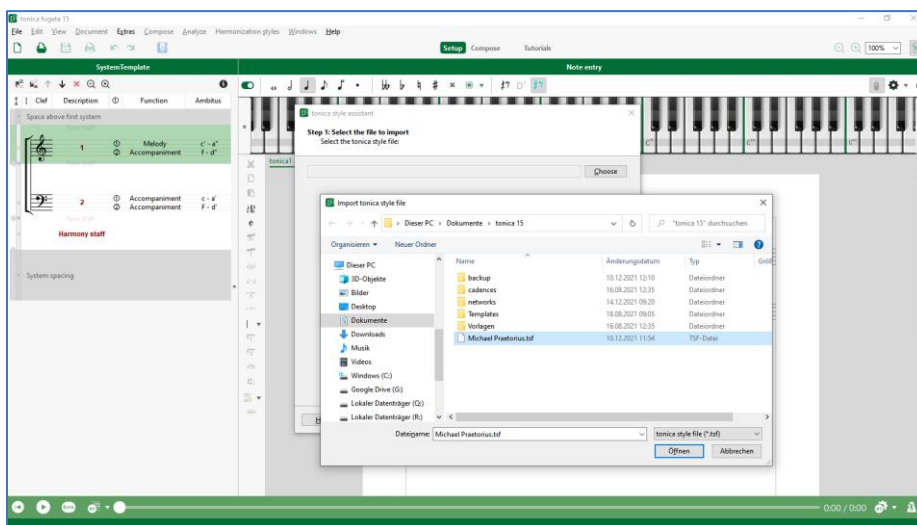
tonica fugata 15

File Edit View Document Extras Compose Analyze Harmonization styles Windows Help

Setup Compose Tutorials

100%

SystemTemplate

Note entry

Clef Description Function Ambitus

Space above first system

1 Melody c' - a''
Accompaniment f - d''

2 Accompaniment c - a'
Accompaniment F - d'

Harmony staff

System spacing

tonica style assistant

Step 1: Select the file to import
Select the tonica style file:

Choose

tonica1

Import tonica style file

Dieser PC › Dokumente › tonica 15

"tonica 15" durchsuchen

Organisieren ▾ Neuer Ordner

Dieser PC
3D-Objekte
Bilder
Desktop
Dokumente
Downloads
Musik
Videos
Windows (C:)
Google Drive (G:)
Lokaler Datenträger (Q:)
Lokaler Datenträger (R:)

| Name | Änderungsdatum | Typ | Größ |
|---|---|---|---|
| backup | 10.12.2021 12:10 | Dateiordner | |
| cadences | 16.08.2021 12:35 | Dateiordner | |
| networks | 14.12.2021 09:20 | Dateiordner | |
| Templates | 18.08.2021 09:05 | Dateiordner | |
| Vorlagen | 16.08.2021 12:35 | Dateiordner | |
| Michael Praetorius.tsf | 10.12.2021 11:54 | TSF-Datei | |

Dateiname: Michael Praetorius.tsf

tonica style file (*.tsf)

Öffnen Abbrechen

0:00 / 0:00